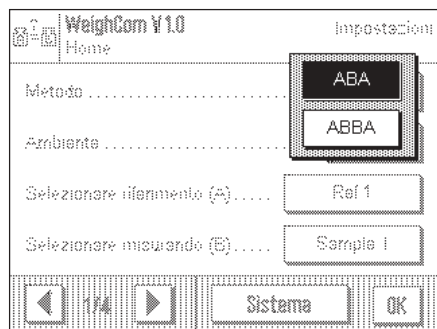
WeighCom V1.0
Home
Impostazioni

Metodo ............................
ABA
ABBA

Ambiente ..........................

Selezionare riferimento (A)..... Ref 1

Selezionare misurando (B)..... Sample 1

1/4
Sistema
OK